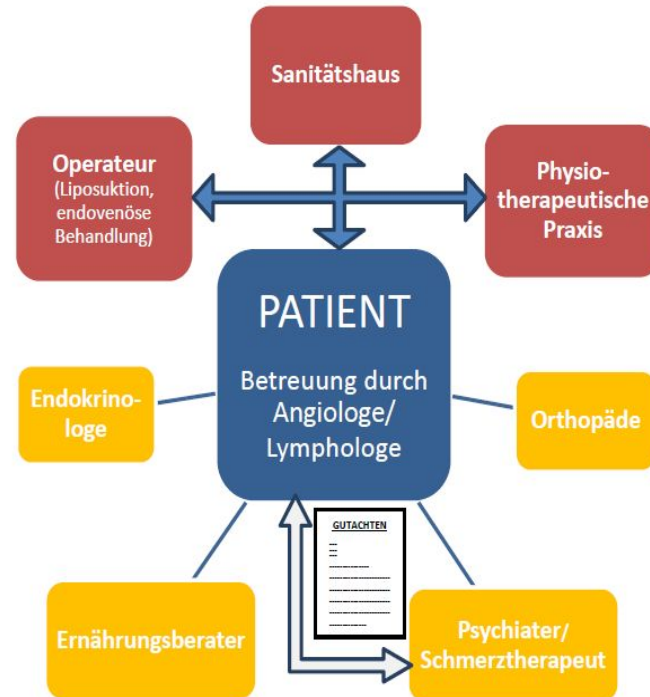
Sanitätshaus

Operateur (Liposuktion, endovenöse Behandlung)

Physiotherapeutische Praxis

PATIENT

Betreuung durch Angiologe/ Lymphologe

Endokrinologe

Orthopäde

GUTACHTEN

Ernährungsberater

Psychiater/ Schmerztherapeut